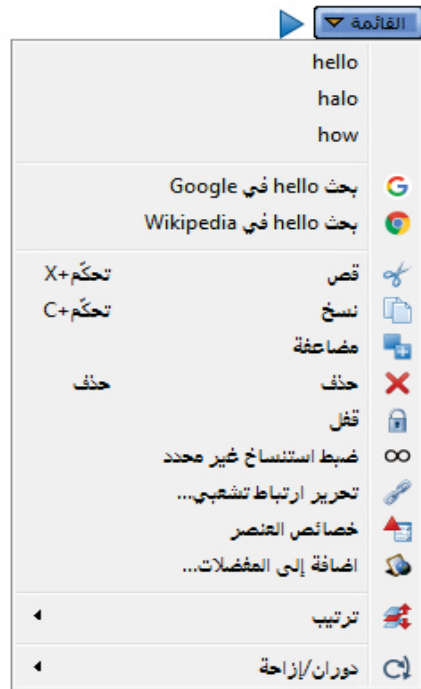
القائمة

hello
halo
how

بحث hello في Google
بحث hello في Wikipedia

قص تحكّم+X
نسخ تحكّم+C
مضاعفة
حذف حذف
قفل
ضبط استنساخ غير محدد
تحرير ارتباط تشعبي...
خصائص العنصر
اضافة إلى المفضلات...

ترتيب

دوران/إزاحة